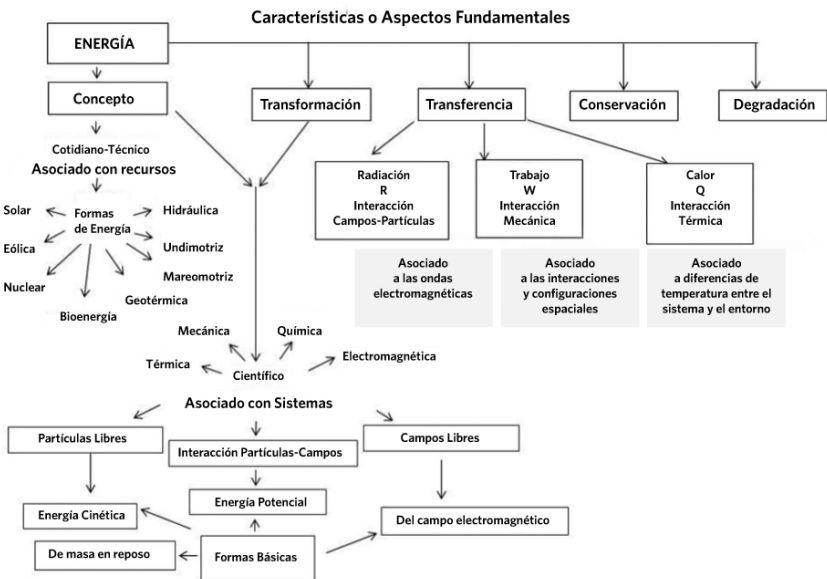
Características o Aspectos Fundamentales

ENERGÍA

Concepto

Transformación

Transferencia

Conservación

Degradación

Cotidiano-Técnico

Asociado con recursos

Formas de Energía

Solar

Eólica

Nuclear

Bioenergía

Geotérmica

Mareomotriz

Undimotriz

Hidráulica

Radiación
R
Interacción
Campos-Partículas

Trabajo
W
Interacción
Mecánica

Calor
Q
Interacción
Térmica

Asociado a las ondas electromagnéticas

Asociado a las interacciones y configuraciones espaciales

Asociado a diferencias de temperatura entre el sistema y el entorno

Mecánica

Química

Térmica

Científico

Electromagnética

Asociado con Sistemas

Partículas Libres

Interacción Partículas-Campos

Campos Libres

Energía Potencial

Energía Cinética

Del campo electromagnético

De masa en reposo

Formas Básicas